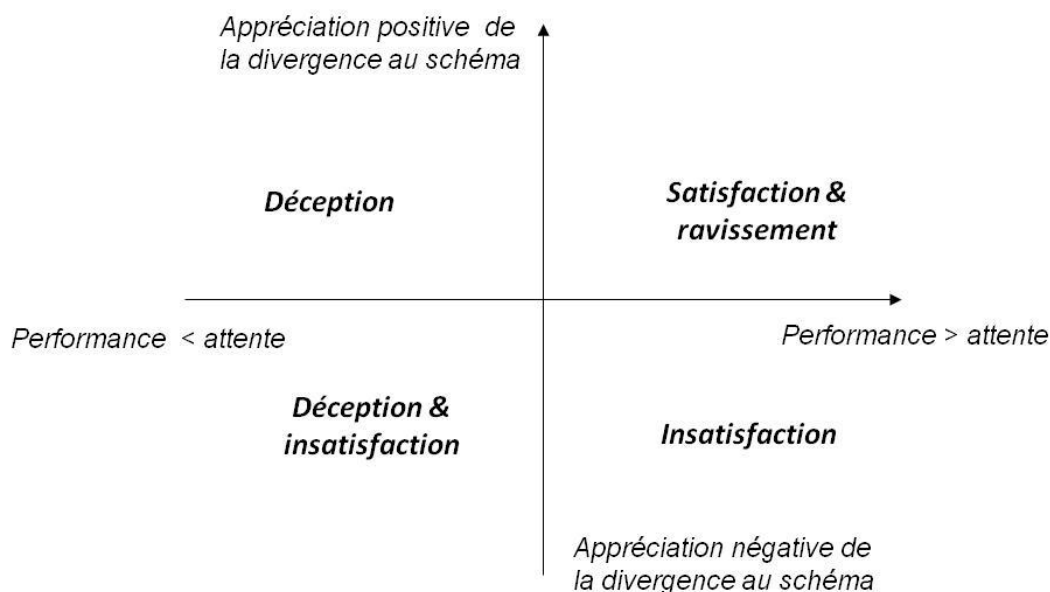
Appréciation positive de la divergence au schéma

Déception

Satisfaction & ravissement

Performance < attente

Performance > attente

Déception & insatisfaction

Insatisfaction

Appréciation négative de la divergence au schéma